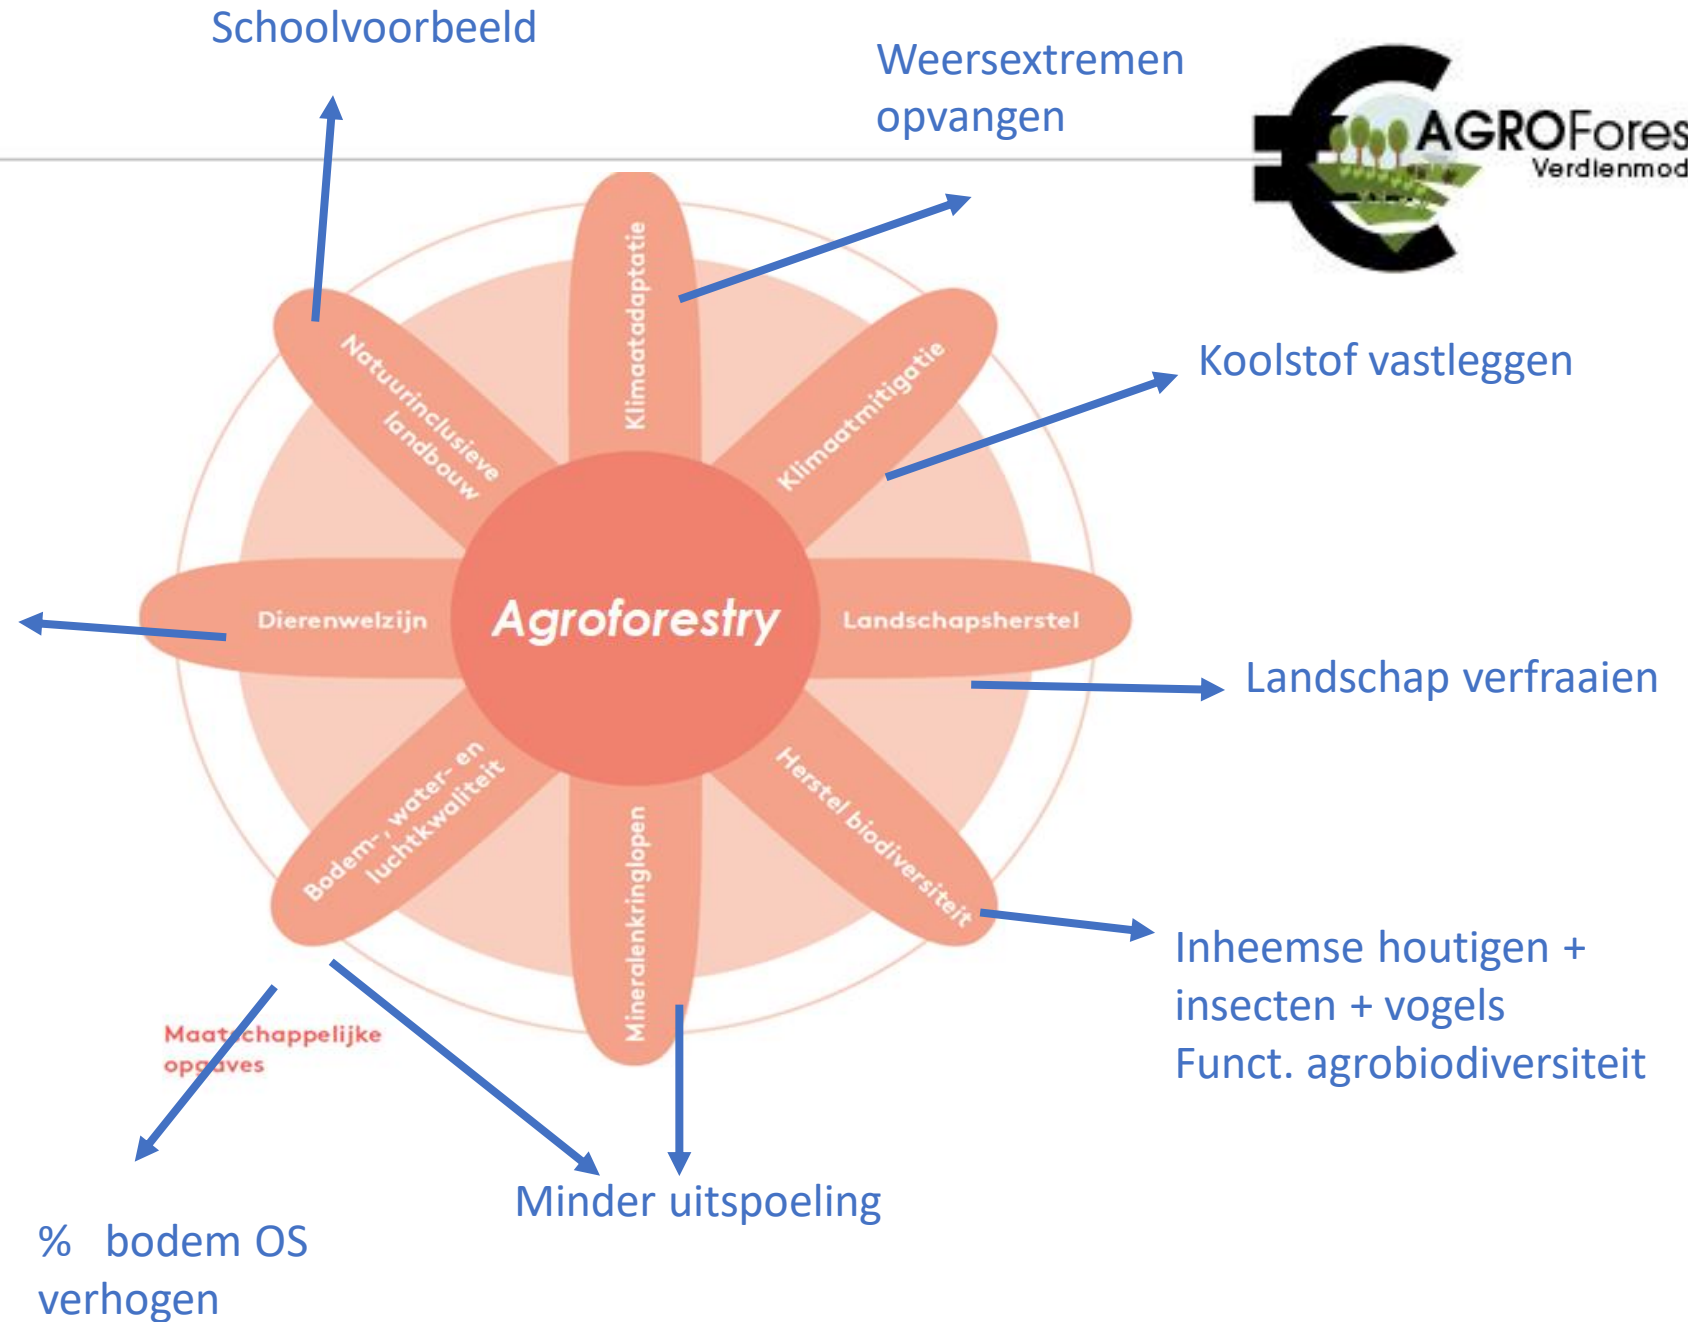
Schoolvoorbeeld

Weersextremen opvangen

AGROFores
Verdienmod

Koolstof vastleggen

Klimaatadaptatie

Natuurinclusieve landbouw

Klimaatmitigatie

Dierenwelzijn

Agroforestry

Landschapsherstel

Landschap verfraaien

Bodem-, water- en luchtkwaliteit

Mineralenkringlopen

Herstel biodiversiteit

Inheemse houtigen + insecten + vogels
Funct. agrobiodiversiteit

Maatschappelijke opgaves

Minder uitspoeling

% bodem OS verhogen